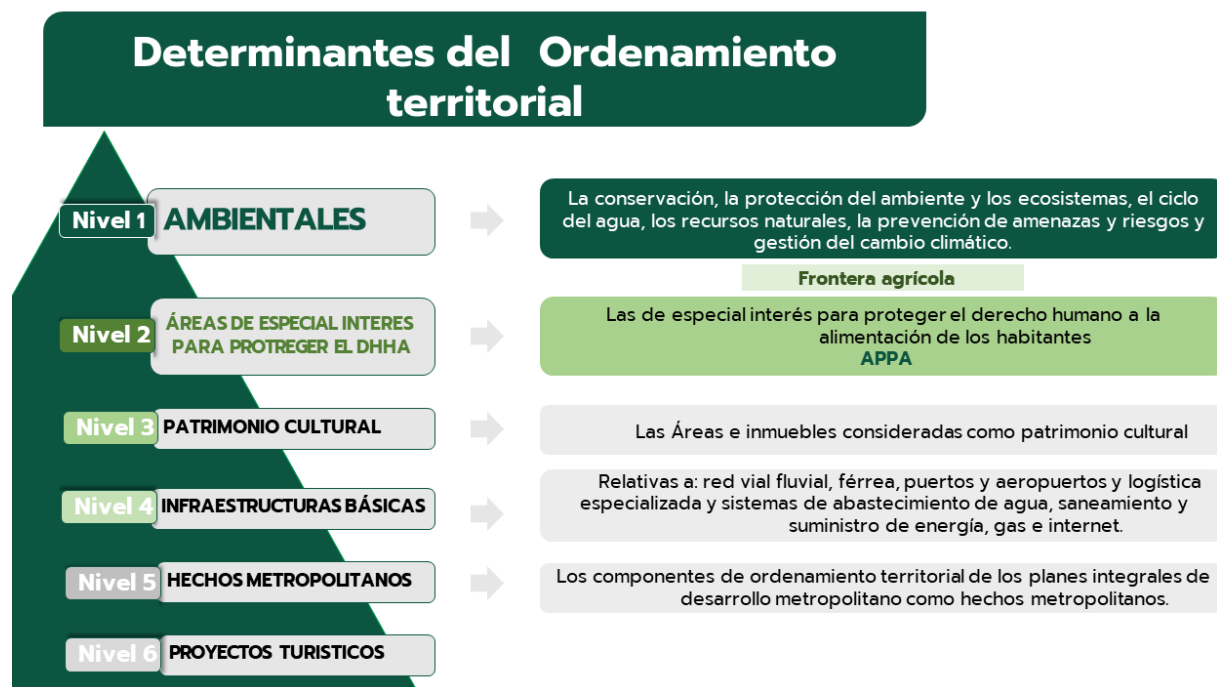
Determinantes del Ordenamiento territorial

Nivel 1 AMBIENTALES

La conservación, la protección del ambiente y los ecosistemas, el ciclo del agua, los recursos naturales, la prevención de amenazas y riesgos y gestión del cambio climático.

Frontera agrícola

Nivel 2 ÁREAS DE ESPECIAL INTERES PARA PROTREGER EL DHHA

Las de especial interés para proteger el derecho humano a la alimentación de los habitantes
APPA

Nivel 3 PATRIMONIO CULTURAL

Las Áreas e inmuebles consideradas como patrimonio cultural

Nivel 4 INFRAESTRUCTURAS BÁSICAS

Relativas a: red vial fluvial, férrea, puertos y aeropuertos y logística especializada y sistemas de abastecimiento de agua, saneamiento y suministro de energía, gas e internet.

Nivel 5 HECHOS METROPOLITANOS

Los componentes de ordenamiento territorial de los planes integrales de desarrollo metropolitano como hechos metropolitanos.

Nivel 6 PROYECTOS TURISTICOS